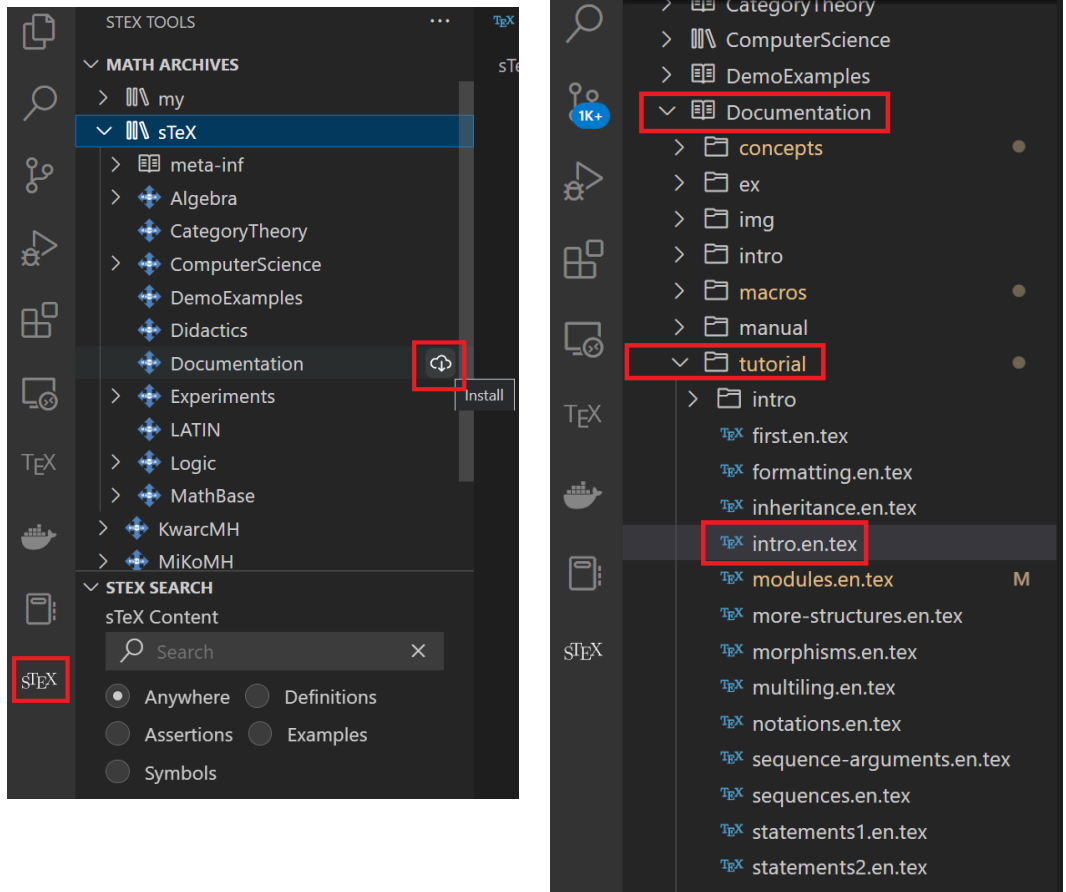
STEX TOOLS ...

MATH ARCHIVES
my
sTeX
meta-inf
Algebra
CategoryTheory
ComputerScience
DemoExamples
Didactics
Documentation
Install
Experiments
LATIN
Logic
MathBase
KwarcMH
MiKoMH

STEX SEARCH
sTeX Content
Search
Anywhere
Definitions
Assertions
Examples
Symbols

TEX
sTEX

TEX
sTe

1K+
TEX
sTEX

CategoryTheory
ComputerScience
DemoExamples
Documentation
concepts
ex
img
intro
macros
manual
tutorial
intro
first.en.tex
formatting.en.tex
inheritance.en.tex
intro.en.tex
modules.en.tex M
more-structures.en.tex
morphisms.en.tex
multiling.en.tex
notations.en.tex
sequence-arguments.en.tex
sequences.en.tex
statements1.en.tex
statements2.en.tex